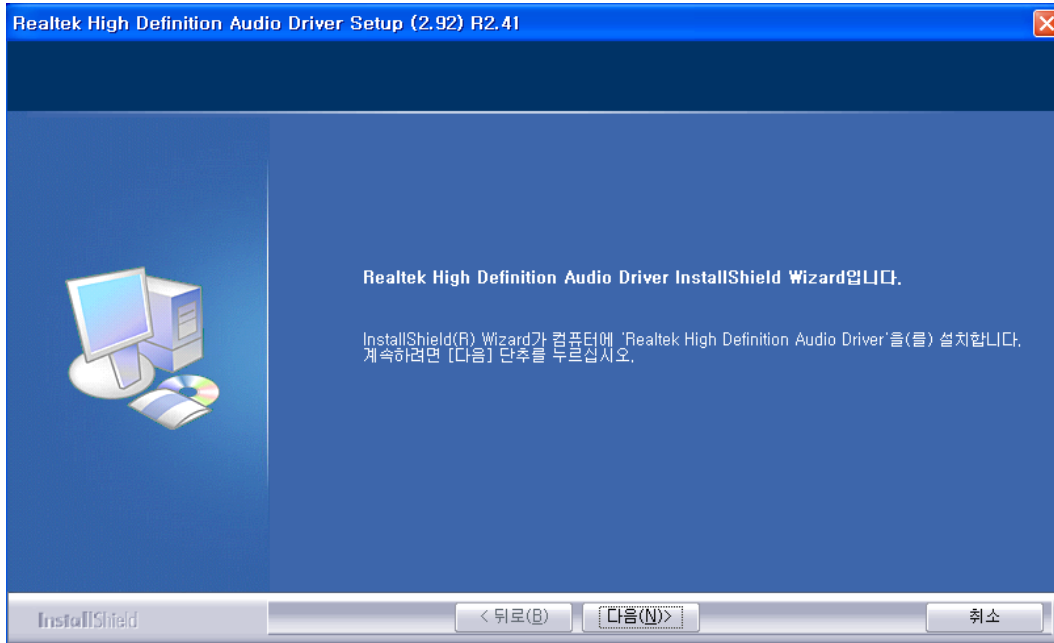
Realtek High Definition Audio Driver Setup (2.92) R2.41

Realtek High Definition Audio Driver InstallShield Wizard입니다.

InstallShield(R) Wizard가 컴퓨터에 'Realtek High Definition Audio Driver'을(를) 설치합니다. 계속하려면 [다음] 단추를 누르십시오.

InstallShield

< 뒤로(B)

다음(N)>

취소